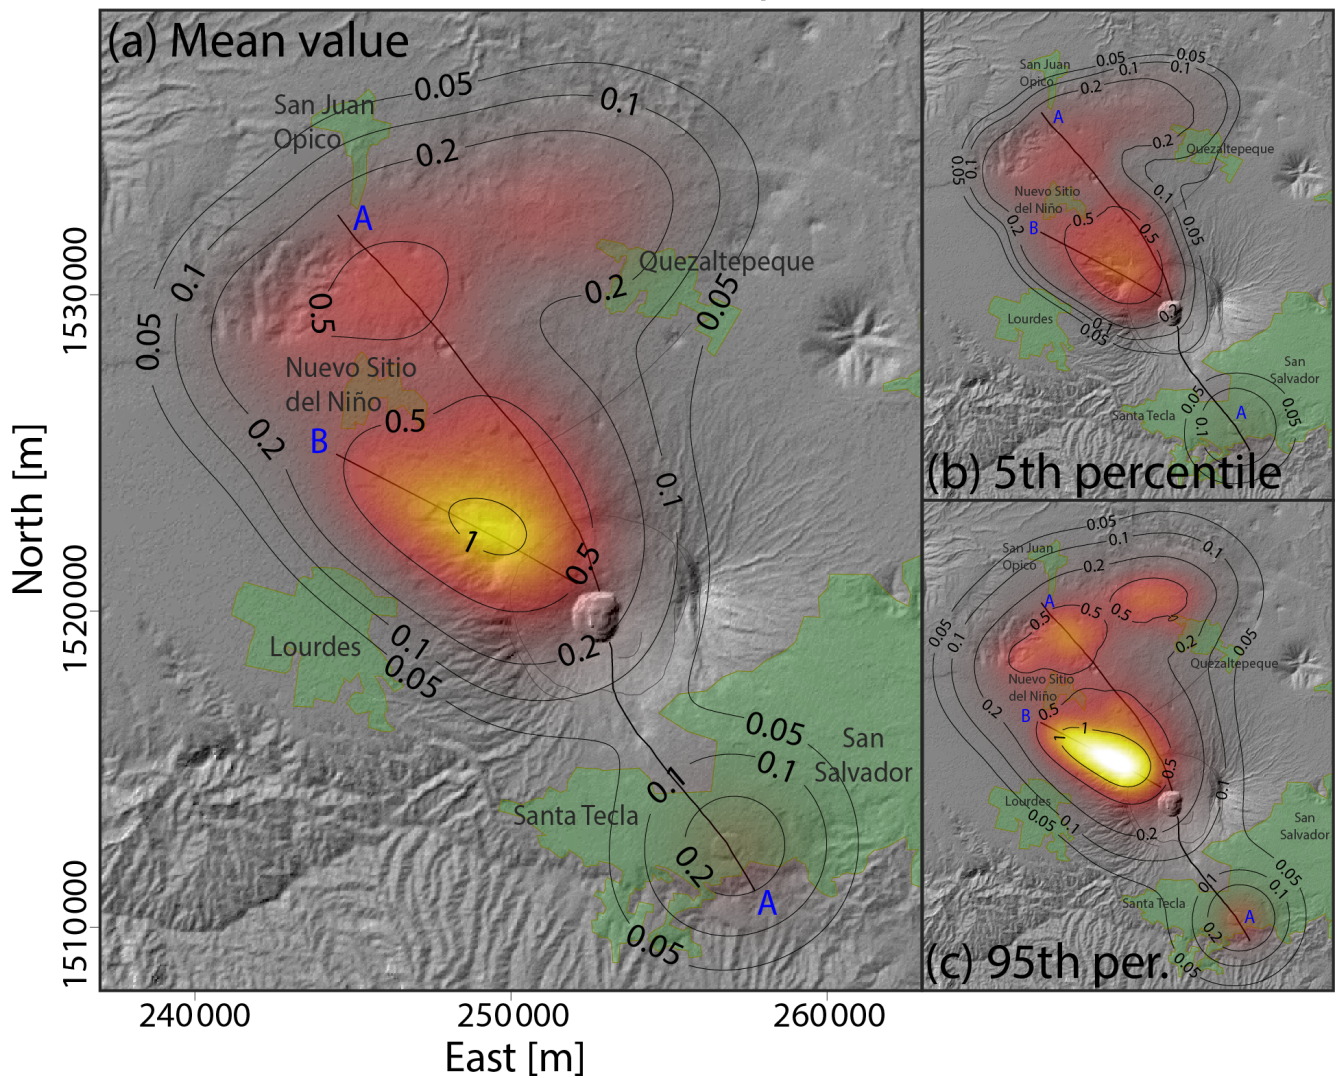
(a) Mean value

San Juan Opico
0.05
0.1
0.2
A
Quezaltepeque
0.2
0.05
0.1
0.5
0.05
Nuevo Sitio del Niño
0.5
B
0.2
1
0.1
0.5
Lourdes
0.1
0.05
0.2
0.05
San Salvador
0.1
0.1
Santa Tecla
0.2
A
0.05

1530000
1520000
1510000
North [m]
240000
250000
260000
East [m]

San Juan Opico
0.05
0.1
0.05
0.1
0.2
A
0.2
Quezaltepeque
0.05
0.1
Nuevo Sitio del Niño
0.1
0.5
0.2
B
0.5
0.05
Lourdes
0.1
0.05
0.2
San Salvador
0.05
A
0.05
Santa Tecla
0.1
(b) 5th percentile

0.05
San Juan Opico
0.1
0.1
0.2
A
0.5
0.5
0.05
0.1
0.5
0.2
0.05
Quezaltepeque
Nuevo Sitio del Niño
0.2
B
0.5
1
0.5
0.1
Lourdes
0.05
0.1
0.2
San Salvador
0.1
0.05
0.1
Santa Tecla
A
0.2
0.05
(c) 95th per.